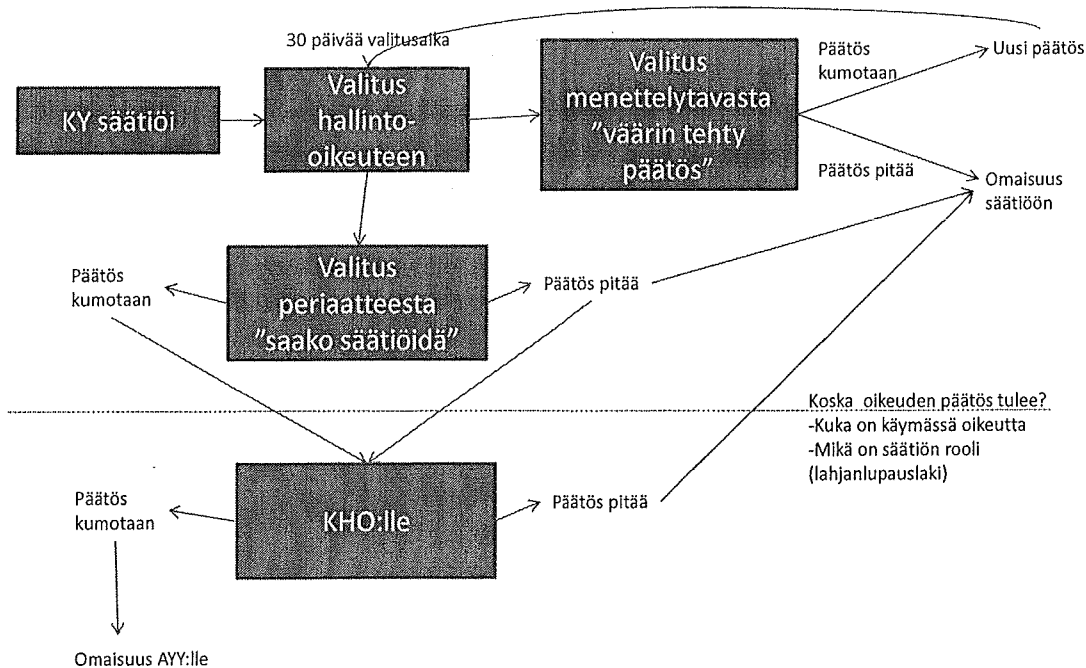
30 päivää valitusaika

KY säätiöi

Valitus hallinto-oikeuteen

Valitus menettelytavasta "väärin tehty päätös"

Päätös kumotaan

Uusi päätös

Päätös pitää

Omaisuus säätiöön

Päätös kumotaan

Valitus periaatteesta "saako säätiöidä"

Päätös pitää

Koska oikeuden päätös tulee?
-Kuka on käymässä oikeutta
-Mikä on säätiön rooli (lahjanlupauslaki)

Päätös kumotaan

KHO:lle

Päätös pitää

Omaisuus AYY:lle